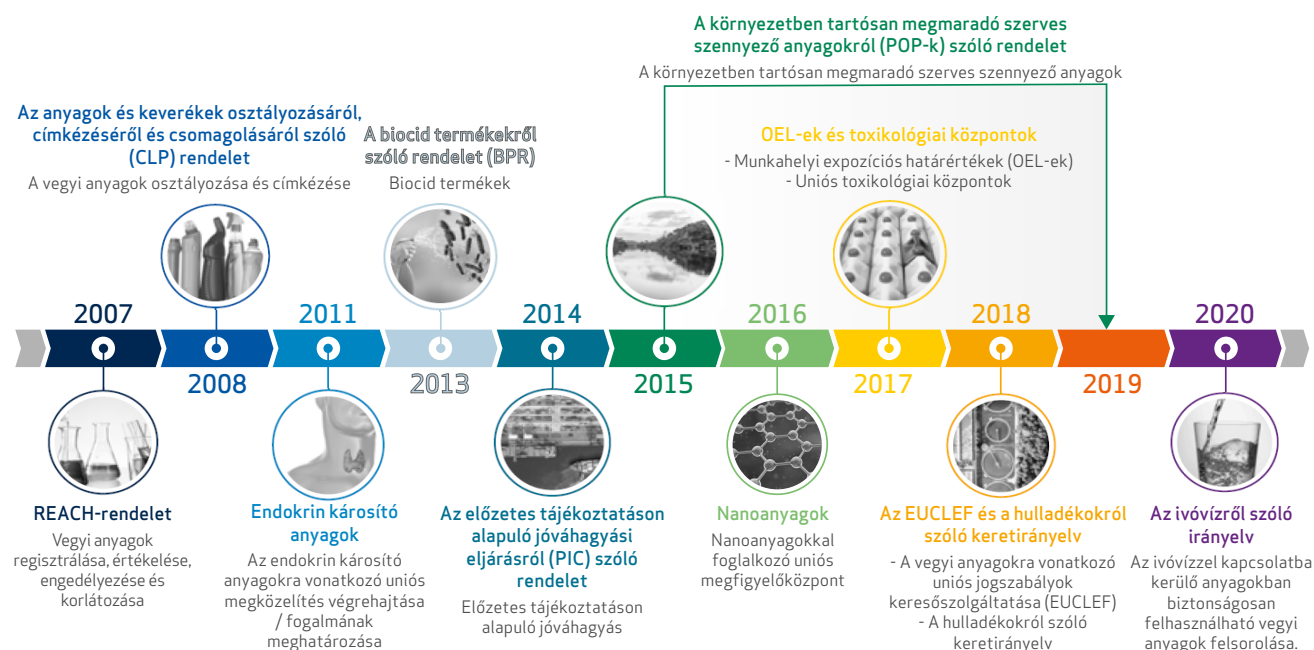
A környezetben tartósan megmaradó szerves szennyező anyagokról (POP-k) szóló rendelet

A környezetben tartósan megmaradó szerves szennyező anyagok

Az anyagok és keverékek osztályozásáról, címkézéséről és csomagolásáról szóló (CLP) rendelet

A vegyi anyagok osztályozása és címkézése

A biocid termékekről szóló rendelet (BPR)

Biocid termékek

OEL-ek és toxikológiai központok

- Munkahelyi expozíciós határértékek (OEL-ek)
- Uniós toxikológiai központok

2007

2008

2011

2013

2014

2015

2016

2017

2018

2019

2020

REACH-rendelet

Vegyi anyagok regisztrálása, értékelése, engedélyezése és korlátozása

Endokrin károsító anyagok

Az endokrin károsító anyagokra vonatkozó uniós megközelítés végrehajtása / fogalmának meghatározása

Az előzetes tájékoztatáson alapuló jóváhagyási eljárásról (PIC) szóló rendelet

Előzetes tájékoztatáson alapuló jóváhagyás

Nanoanyagok

Nanoanyagokkal foglalkozó uniós megfigyelőközpont

Az EUCLEF és a hulladékokról szóló keretirányelv

- A vegyi anyagokra vonatkozó uniós jogszabályok keresőszolgáltatása (EUCLEF)
- A hulladékokról szóló keretirányelv

Az ivóvízről szóló irányelv

Az ivóvízzel kapcsolatba kerülő anyagokban biztonságosan felhasználható vegyi anyagok felsorolása.